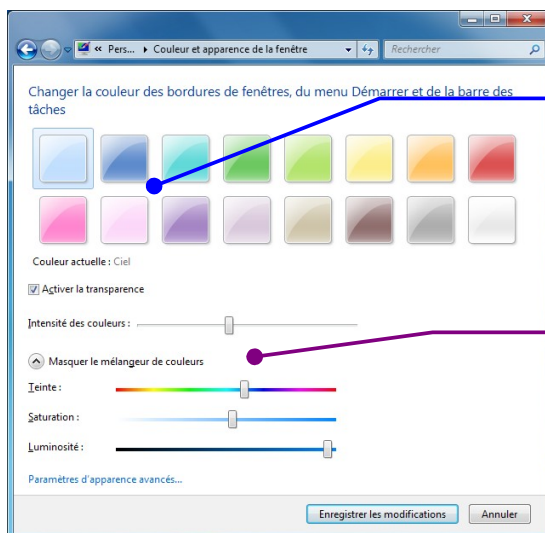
« Pers... ▸ Couleur et apparence de la fenêtre

Rechercher

Changer la couleur des bordures de fenêtres, du menu Démarrer et de la barre des tâches

Couleur actuelle : Ciel

Activer la transparence

Intensité des couleurs :

Masquer le mélangeur de couleurs

Teinte :

Saturation :

Luminosité :

Paramètres d'apparence avancés...

Enregistrer les modifications

Annuler